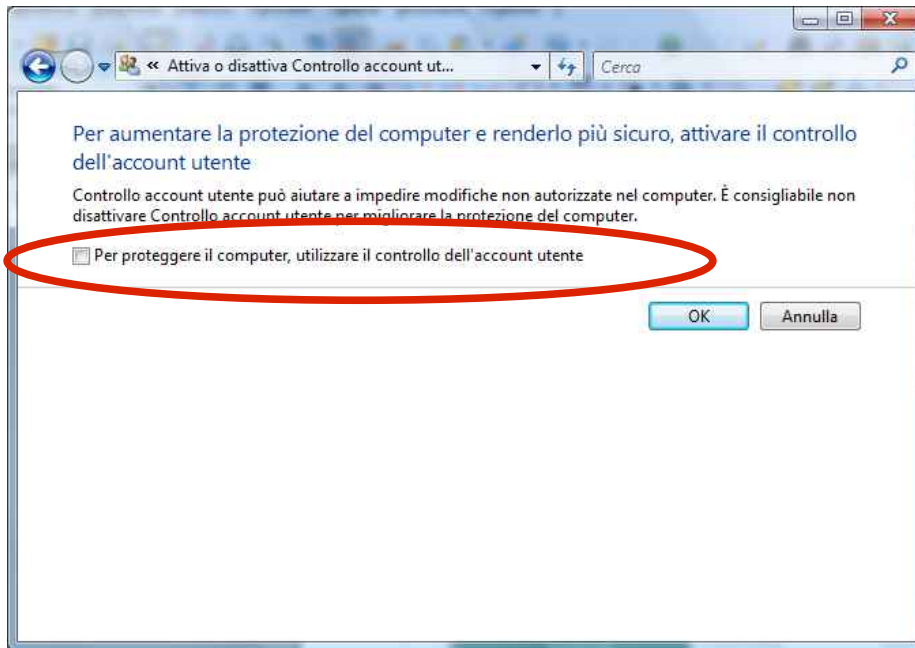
« Attiva o disattiva Controllo account ut...

Cerca

Per aumentare la protezione del computer e renderlo più sicuro, attivare il controllo dell'account utente

Controllo account utente può aiutare a impedire modifiche non autorizzate nel computer. È consigliabile non disattivare Controllo account utente per migliorare la protezione del computer.

Per proteggere il computer, utilizzare il controllo dell'account utente

OK

Annulla